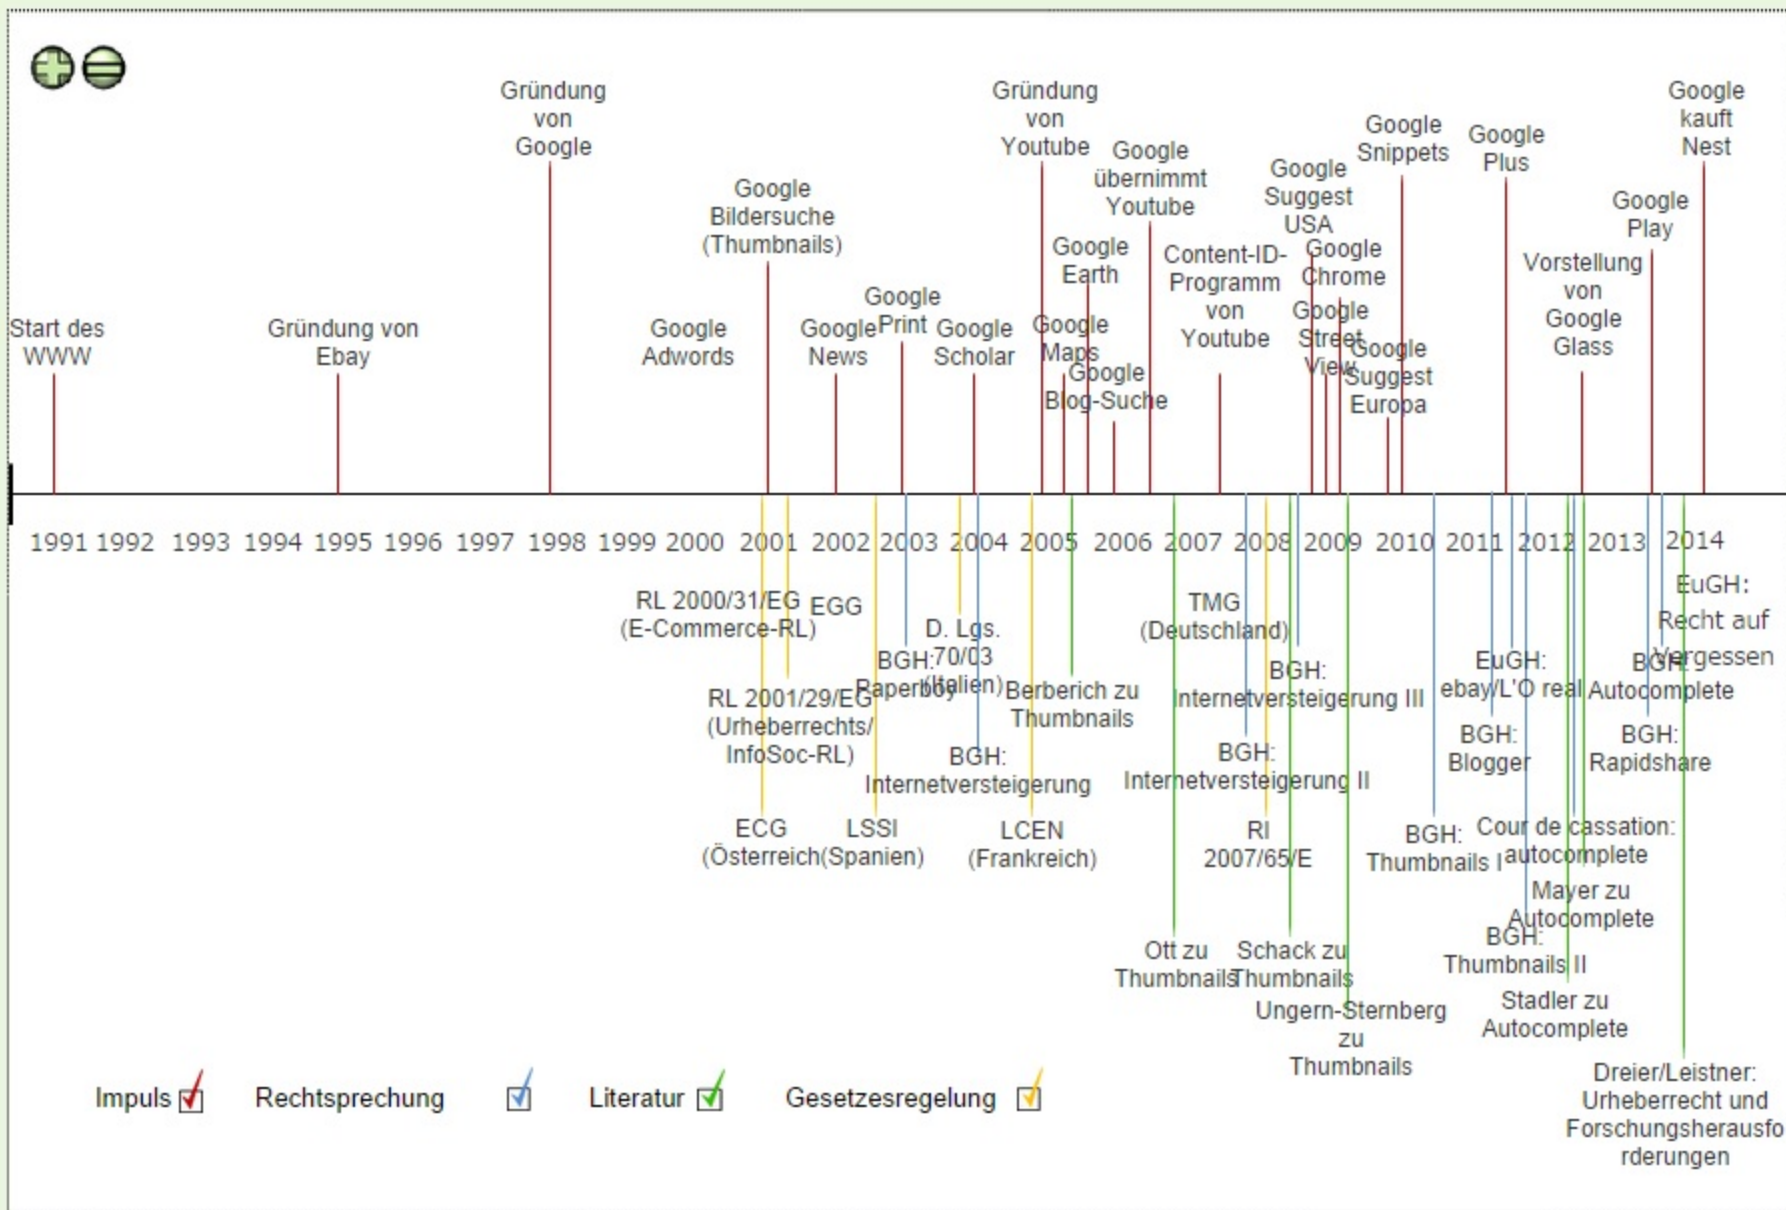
Gründung von Google

Gründung von Youtube

Google kauft Nest

Google übernimmt Youtube

Google Snippets

Google Plus

Google Suggest USA

Google Bildersuche (Thumbnails)

Google Play

Google Earth

Content-ID-Programm von Youtube

Google Chrome

Vorstellung von Google Glass

Google Print

Google Street View

Start des WWW

Gründung von Ebay

Google Adwords

Google News

Google Scholar

Google Maps

Google Suggest Europa

Google Blog-Suche

1991 1992 1993 1994 1995 1996 1997 1998 1999 2000 2001 2002 2003 2004 2005 2006 2007 2008 2009 2010 2011 2012 2013 2014

EuGH: Recht auf Vergessen

RL 2000/31/EG (E-Commerce-RL)

EGG

TMG (Deutschland)

D. Lgs. 70/03 (Italien)

BGH: Paperboy

EuGH: ebay/L'O real

BGH: Autocomplete

BGH: Internetversteigerung III

Berberich zu Thumbnails

RL 2001/29/EG (Urheberrechts/ InfoSoc-RL)

BGH: Blogger

BGH: Rapidshare

BGH: Internetversteigerung

BGH: Internetversteigerung II

ECG (Österreich)

LSSI (Spanien)

LCEN (Frankreich)

RI 2007/65/E

Cour de cassation: autocomplete

BGH: Thumbnails I

Mayer zu Autocomplete

BGH: Thumbnails II

Ott zu Thumbnails

Schack zu Thumbnails

Stadler zu Autocomplete

Ungern-Sternberg zu Thumbnails

Dreier/Leistner: Urheberrecht und Forschungsherausforderungen

Impuls Rechtsprechung Literatur Gesetzesregelung